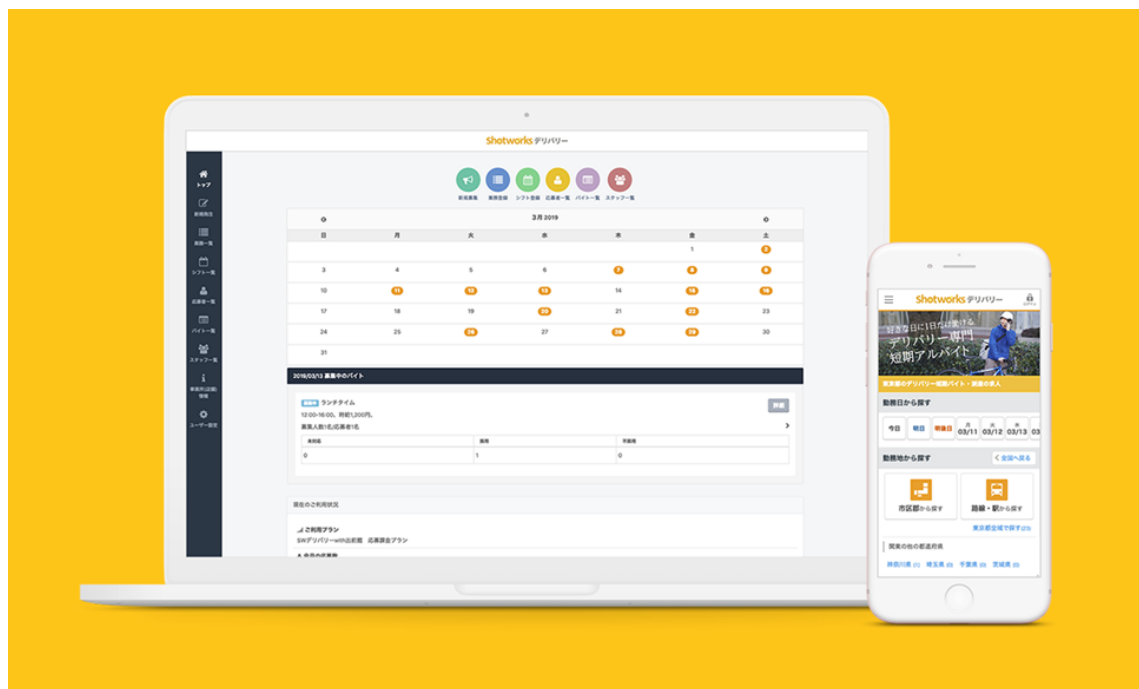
Shotworksデリバリー

トップ
新規発注
業務一覧
シフト一覧
応募者一覧
バイト一覧
スタッフ一覧
事業所(店舗)情報
ユーザー設定

新規募集 業務登録 シフト登録 応募者一覧 バイト一覧 スタッフ一覧

3月 2019

| 日 | 月 | 火 | 水 | 木 | 金 | 土 |
|---|---|---|---|---|---|---|
| | | | | | 1 | 2 |
| 3 | 4 | 5 | 6 | 7 | 8 | 9 |
| 10 | 11 | 12 | 13 | 14 | 15 | 16 |
| 17 | 18 | 19 | 20 | 21 | 22 | 23 |
| 24 | 25 | 26 | 27 | 28 | 29 | 30 |
| 31 | | | | | | |

2019/03/13 募集中のバイト

募集中 ランチタイム
12:00-16:00、時給1,200円、
募集人数1名/応募者1名
詳細

| 未回答 | 採用 | 不採用 |
|---|---|---|
| 0 | 1 | 0 |

現在のご利用状況

ご利用プラン
SWデリバリーwith出前館 応募課金プラン

Shotworksデリバリー
ログイン
好きな日に1日だけ働ける
デリバリー専門
短期アルバイト
東京都のデリバリー短期バイト・派遣の求人

勤務日から探す
今日 明日 明後日 03/11 03/12 03/13

勤務地から探す
< 全国へ戻る
市区郡から探す
路線・駅から探す
東京都全域で探す(2)
関東の他の都道府県
神奈川県 (1) 埼玉県 (1) 千葉県 (1) 茨城県 (1)